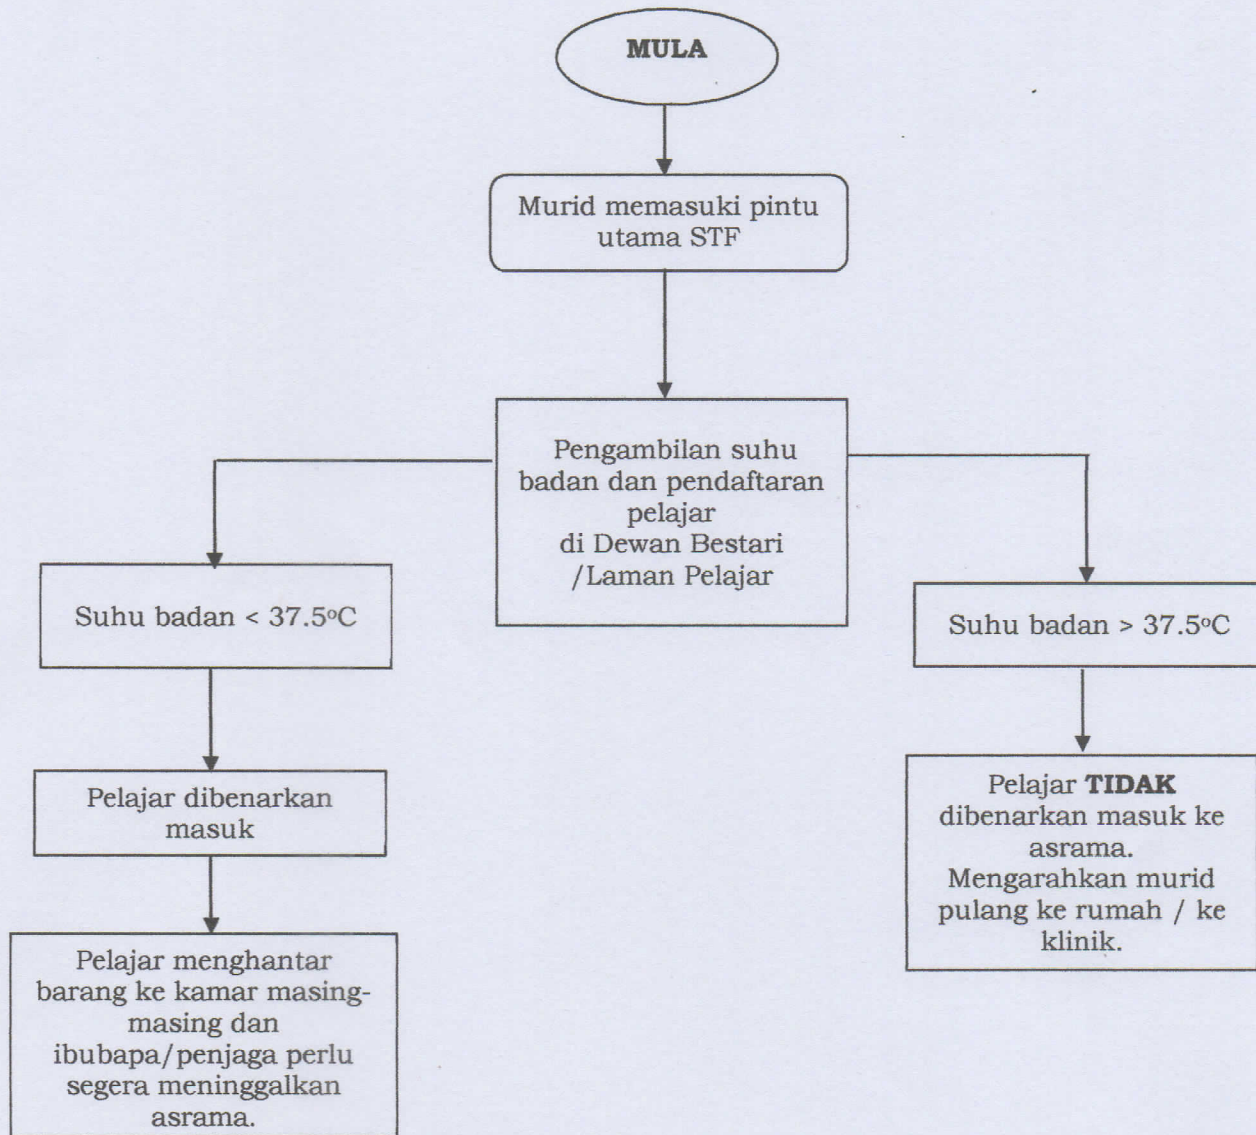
MULA

Murid memasuki pintu utama STF

Pengambilan suhu badan dan pendaftaran pelajar di Dewan Bestari /Laman Pelajar

Suhu badan < 37.5$^{o}$C

Pelajar dibenarkan masuk

Pelajar menghantar barang ke kamar masing-masing dan ibubapa/penjaga perlu segera meninggalkan asrama.

Suhu badan > 37.5$^{o}$C

Pelajar **TIDAK** dibenarkan masuk ke asrama. Mengarahkan murid pulang ke rumah / ke klinik.